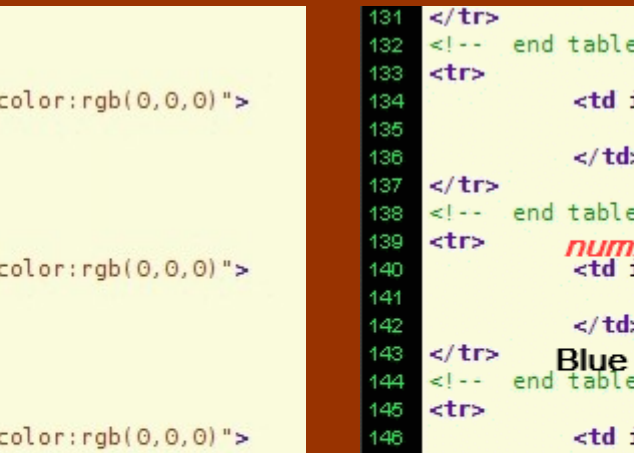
color:rgb(0,0,0)">

color:rgb(0,0,0)">

color:rgb(0,0,0)">

131 </tr>
132 <!-- end table
133 <tr>
134 <td i
135
136 </td>
137 </tr>
138 <!-- end table
139 <tr> num
140 <td i
141
142 </td>
143 </tr> Blue
144 <!-- end table
145 <tr>
146 <td i